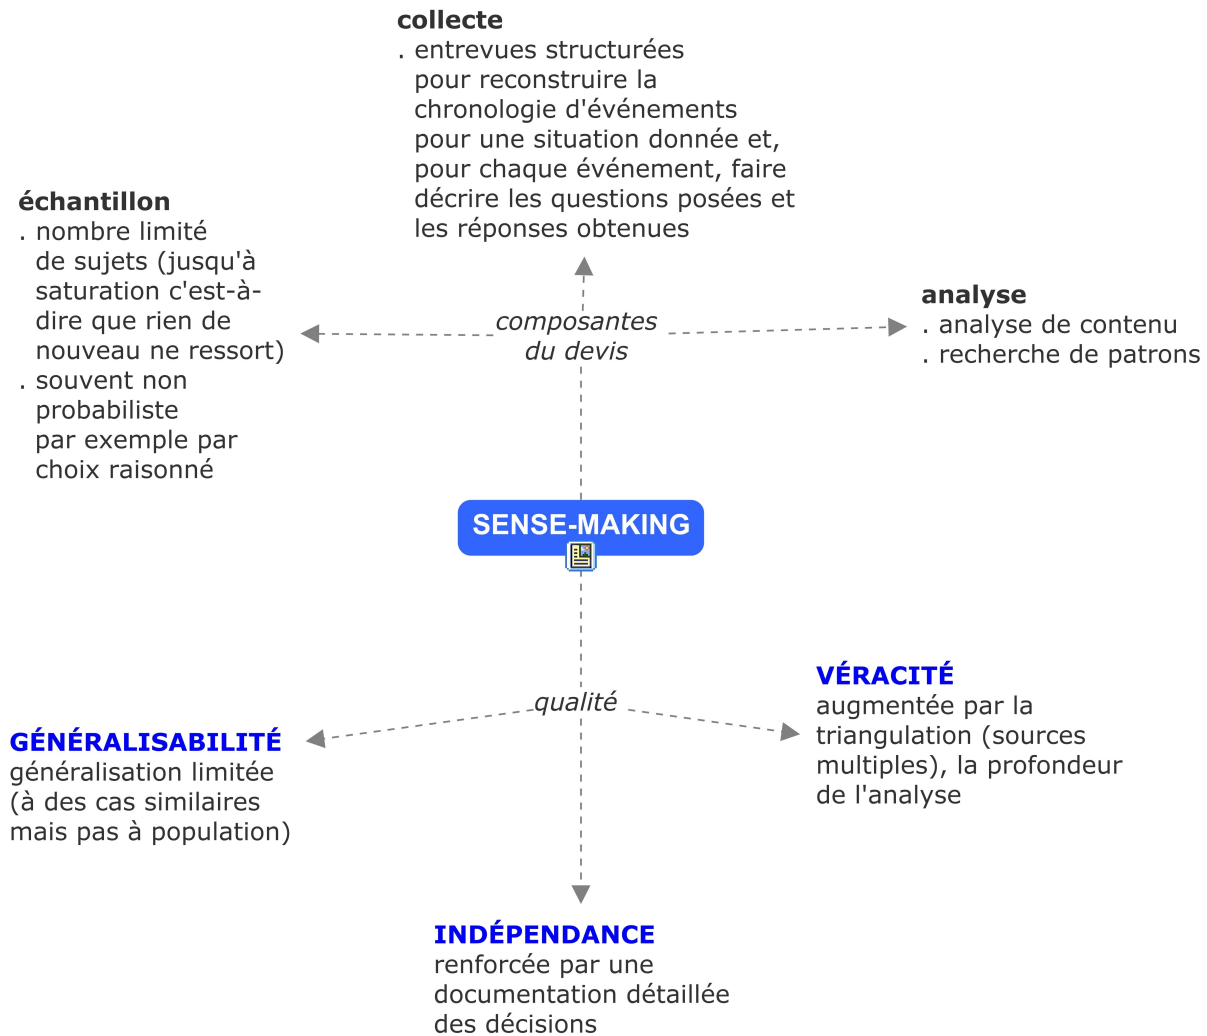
collecte
. entrevues structurées pour reconstruire la chronologie d'événements pour une situation donnée et, pour chaque événement, faire décrire les questions posées et les réponses obtenues

échantillon
. nombre limité de sujets (jusqu'à saturation c'est-à-dire que rien de nouveau ne ressort)
. souvent non probabiliste par exemple par choix raisonné

composantes du devis

analyse
. analyse de contenu
. recherche de patrons

SENSE-MAKING

qualité

VÉRACITÉ
augmentée par la triangulation (sources multiples), la profondeur de l'analyse

GÉNÉRALISABILITÉ
généralisation limitée (à des cas similaires mais pas à population)

INDÉPENDANCE
renforcée par une documentation détaillée des décisions